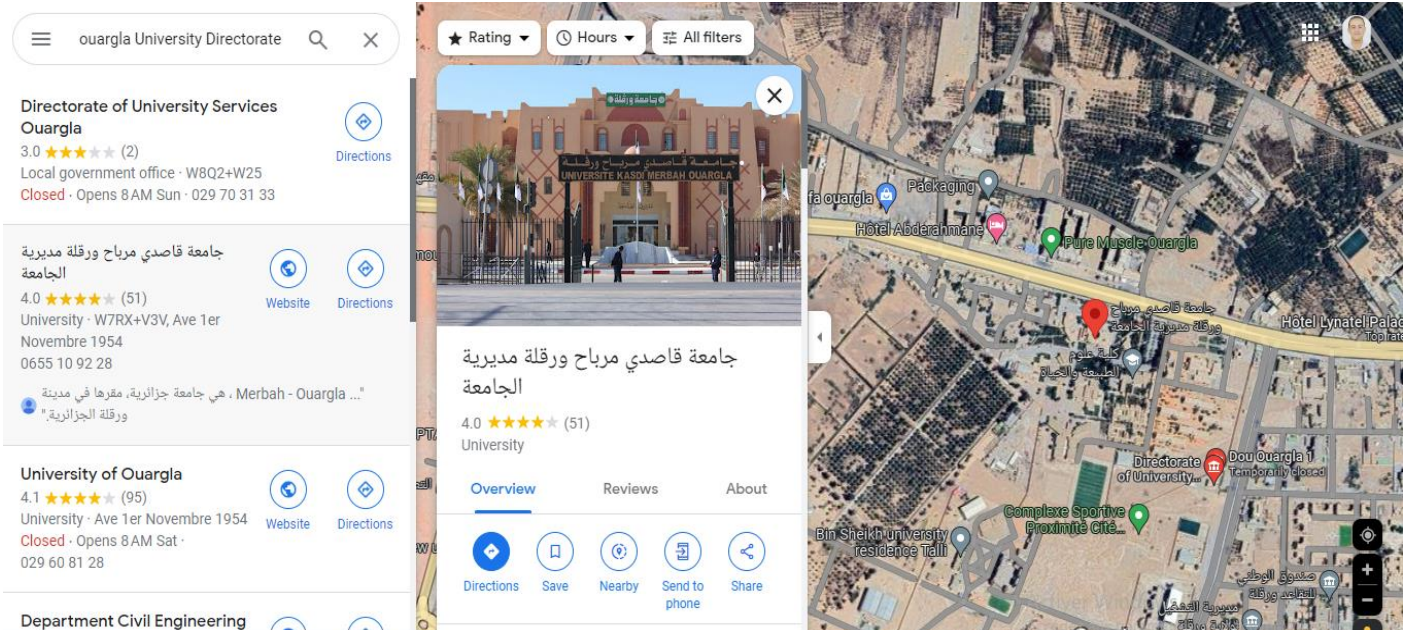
ouargla University Directorate

Directorate of University Services Ouargla
3.0 (2)
Local government office · W8Q2+W25
Closed · Opens 8 AM Sun · 029 70 31 33
Directions

جامعة قاصدي مرباح ورقلة مديرية الجامعة
4.0 (51)
University · W7RX+V3V, Ave 1er Novembre 1954
0655 10 92 28
"... Merbah - Ouargla ، هي جامعة جزائرية، مقرها في مدينة ورقلة الجزائرية."
Website
Directions

University of Ouargla
4.1 (95)
University · Ave 1er Novembre 1954
Closed · Opens 8 AM Sat ·
029 60 81 28
Website
Directions

Department Civil Engineering

Rating
Hours
All filters

جامعة ورقلة
جامعة قاصدي مرباح ورقلة
UNIVERSITE KASDI MERBAH OUARGLA

جامعة قاصدي مرباح ورقلة مديرية الجامعة
4.0 (51)
University
Overview
Reviews
About
Directions
Save
Nearby
Send to phone
Share

fa ouargla
Packaging
Hôtel Abderahmane
Pure Muscle Ouargla
جامعة قاصدي مرباح ورقلة مديرية الجامعة
كلية علوم الطبيعة والحياة
Hôtel Lynatel Palac
Top rate
Directorate of University...
Dou Ouargla 1
Temporarily closed
Complexe Sportive Proximité Cité...
Bin Sheikh university residence Talli
صندوق الوطني للتقاعد ورقلة
مديرية النشغيل